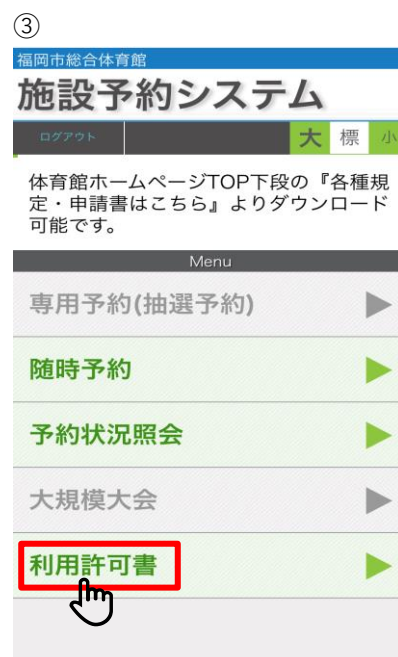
③
福岡市総合体育館
施設予約システム
ログアウト
大 標 小
体育館ホームページTOP下段の『各種規定・申請書はこちら』よりダウンロード可能です。
Menu
専用予約(抽選予約)
随時予約
予約状況照会
大規模大会
利用許可書